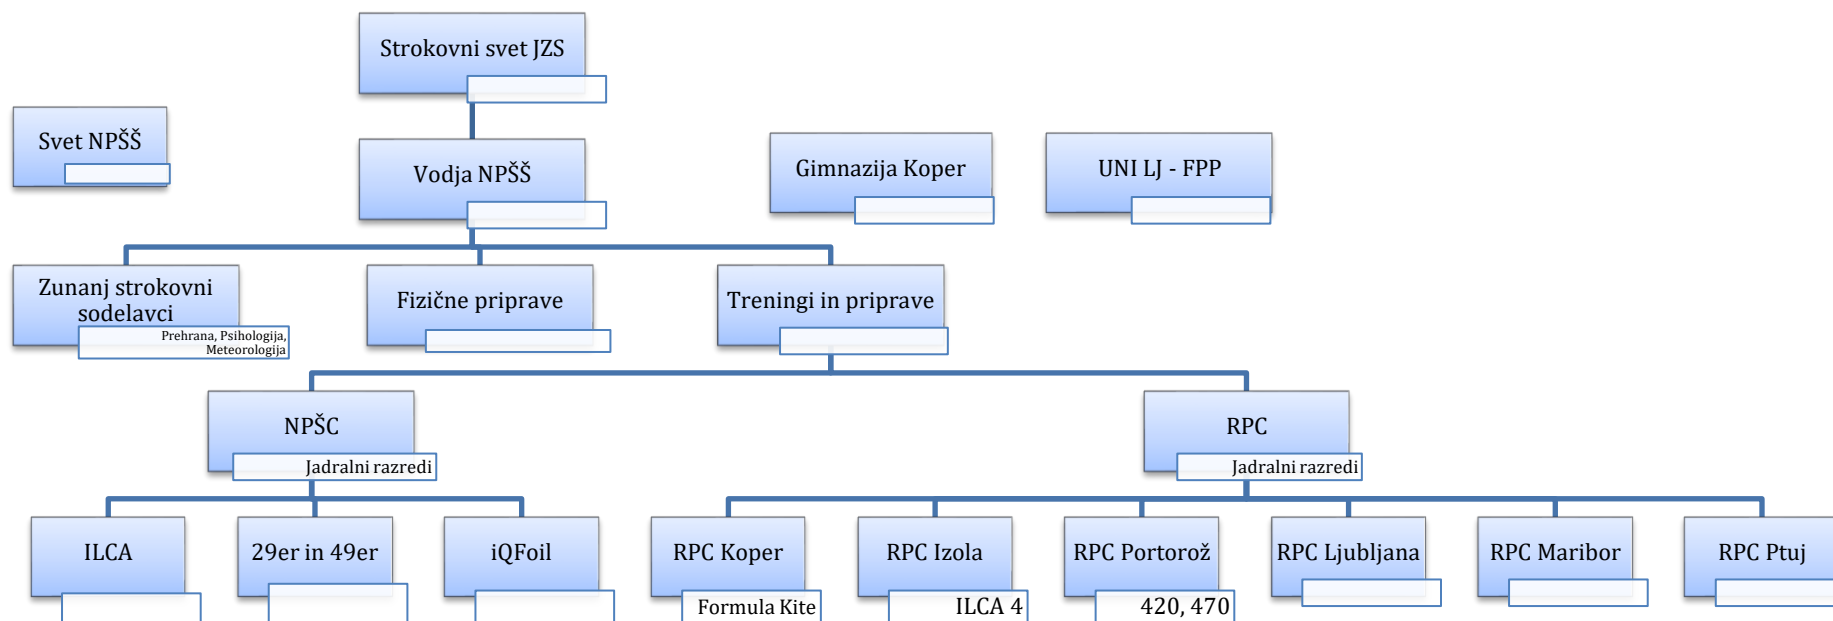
Strokovni svet JZS

Svet NPŠŠ

Vodja NPŠŠ

Gimnazija Koper

UNI LJ - FPP

Zunanj strokovni sodelavci
Prehrana, Psihologija, Meteorologija

Fizične priprave

Treningi in priprave

NPŠC
Jadralni razredi

RPC
Jadralni razredi

ILCA

29er in 49er

iQFoil

RPC Koper
Formula Kite

RPC Izola
ILCA 4

RPC Portorož
420, 470

RPC Ljubljana

RPC Maribor

RPC Ptuj